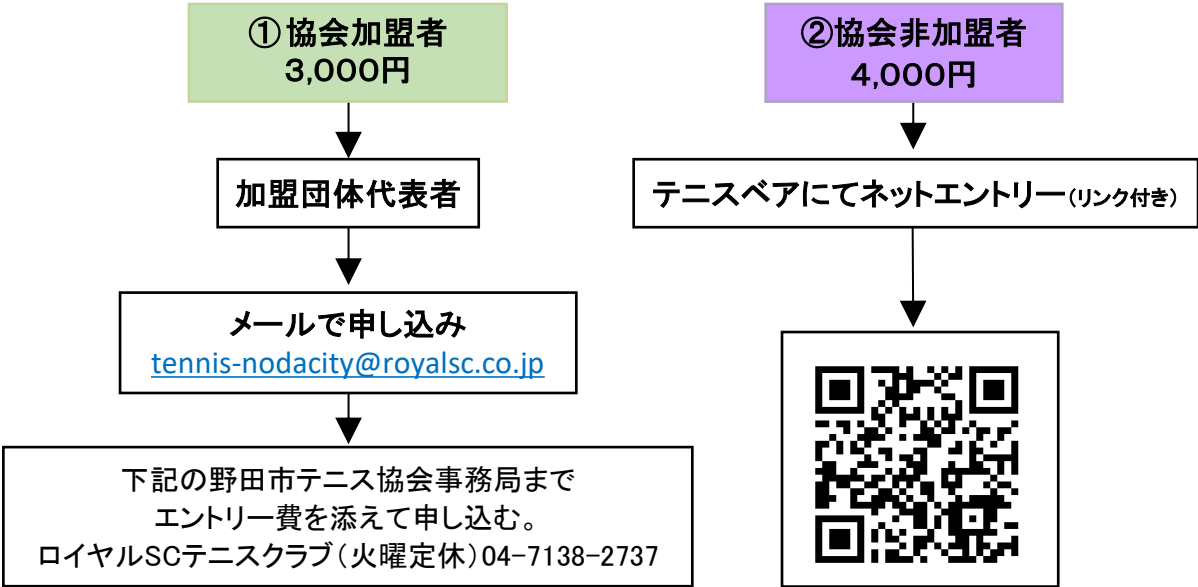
①協会加盟者
3,000円

加盟団体代表者

メールで申し込み
tennis-nodacity@royalsc.co.jp

下記の野田市テニス協会事務局まで
エントリー費を添えて申し込む。
ロイヤルSCテニスクラブ（火曜定休）04-7138-2737

②協会非加盟者
4,000円

テニスベアにてネットエントリー（リンク付き）